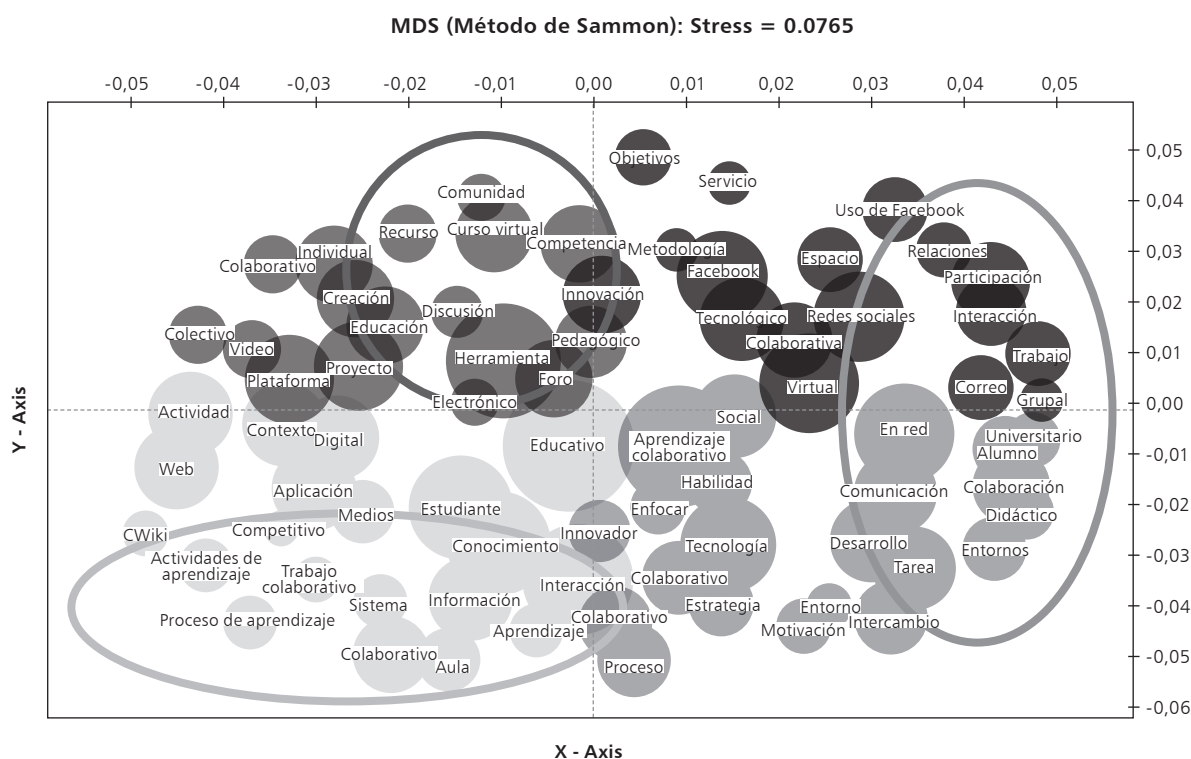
MDS (Método de Sammon): Stress = 0.0765

-0,05 -0,04 -0,03 -0,02 -0,01 0,00 0,01 0,02 0,03 0,04 0,05

0,05
0,04
0,03
0,02
0,01
0,00
-0,01
-0,02
-0,03
-0,04
-0,05
-0,06

Y - Axis

X - Axis

Objetivos
Servicio
Comunidad
Uso de Facebook
Recurso
Curso virtual
Individual
Competencia
Metodología
Espacio
Relaciones
Colaborativo
Facebook
Participación
Creación
Innovación
Discusión
Tecnológico
Redes sociales
Interacción
Educación
Colectivo
Pedagógico
Colaborativa
Video
Herramienta
Trabajo
Proyecto
Plataforma
Foro
Virtual
Correo
Electrónico
Grupal
Actividad
Social
En red
Contexto
Digital
Universitario
Aprendizaje colaborativo
Educativo
Web
Alumno
Habilidad
Aplicación
Comunicación
Colaboración
Estudiante
Enfocar
Medios
Didáctico
CWiki
Competitivo
Innovador
Actividades de aprendizaje
Tecnología
Desarrollo
Conocimiento
Entornos
Trabajo colaborativo
Tarea
Interacción
Colaborativo
Sistema
Información
Estrategia
Entorno
Proceso de aprendizaje
Colaborativo
Intercambio
Aprendizaje
Motivación
Colaborativo
Aula
Proceso